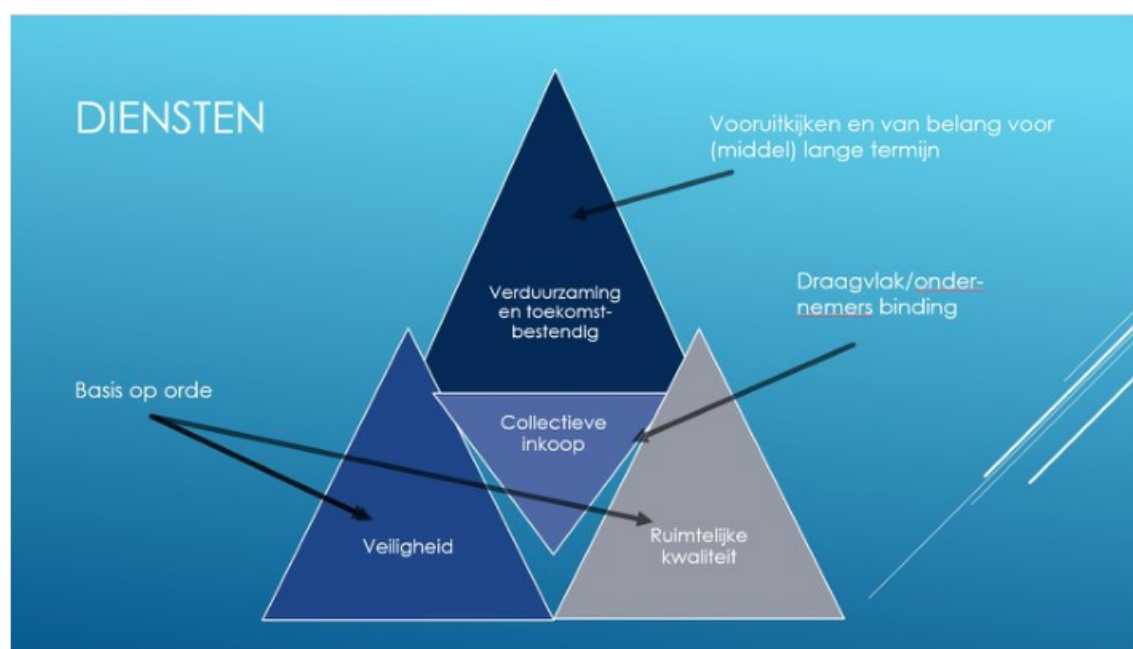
DIENSTEN

Vooruitkijken en van belang voor (middel) lange termijn

Verduurzaming en toekomst-bestendig

Draagvlak/onder-nemers binding

Basis op orde

Collectieve inkoop

Veiligheid

Ruimtelijke kwaliteit